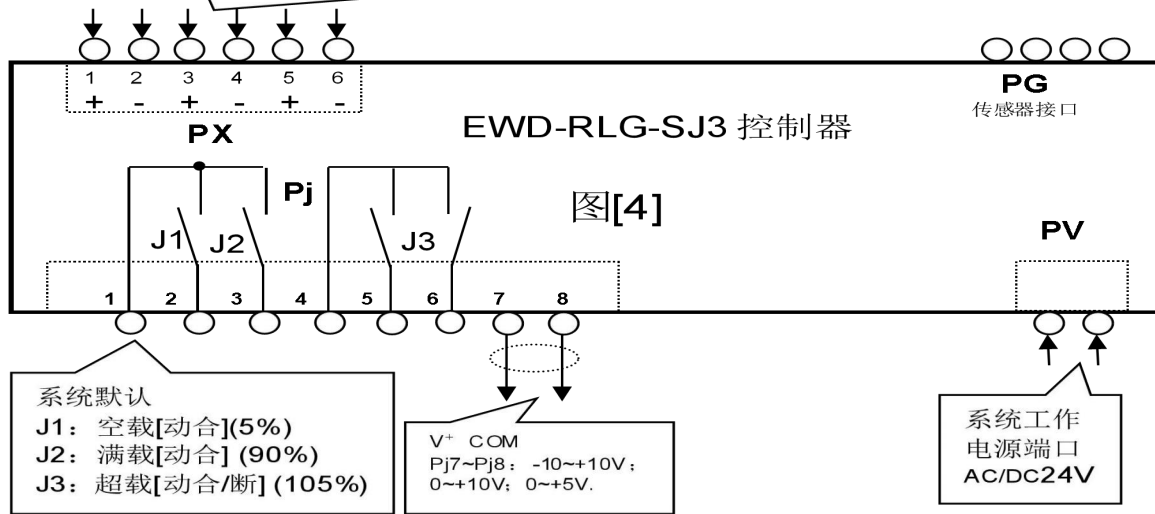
1 2 3 4 5 6
+ - + - + -

PX

PG
传感器接口

EWD-RLG-SJ3 控制器

Pj

图[4]

J1 J2

J3

PV

1 2 3 4 5 6 7 8

系统默认
J1：空载[动合](5%)
J2：满载[动合] (90%)
J3：超载[动合/断] (105%)

V⁺ COM
Pj7~Pj8：-10~+10V；
0~+10V；0~+5V.

系统工作
电源端口
AC/DC24V